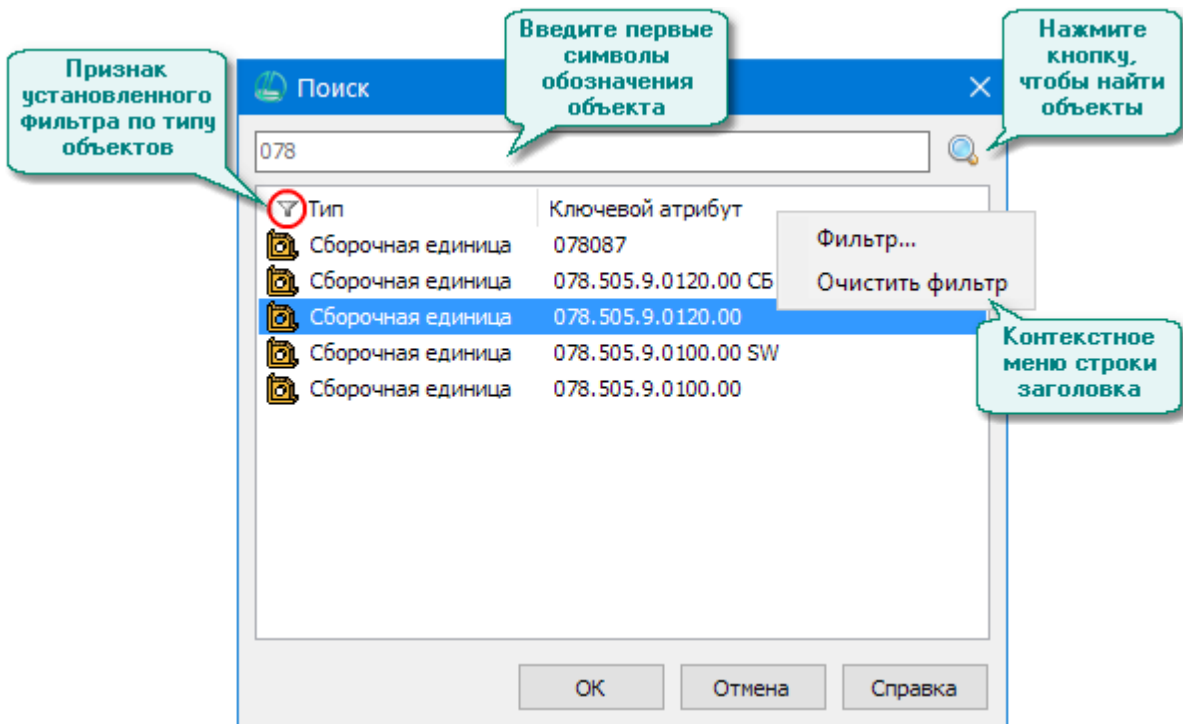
Признак установленного фильтра по типу объектов

Введите первые символы обозначения объекта

Нажмите кнопку, чтобы найти объекты

Поиск

078

| Тип | Ключевой атрибут |
|---|---|
| Сборочная единица | 078087 |
| Сборочная единица | 078.505.9.0120.00 СБ |
| Сборочная единица | 078.505.9.0120.00 |
| Сборочная единица | 078.505.9.0100.00 SW |
| Сборочная единица | 078.505.9.0100.00 |

Фильтр...
Очистить фильтр

Контекстное меню строки заголовка

OK
Отмена
Справка